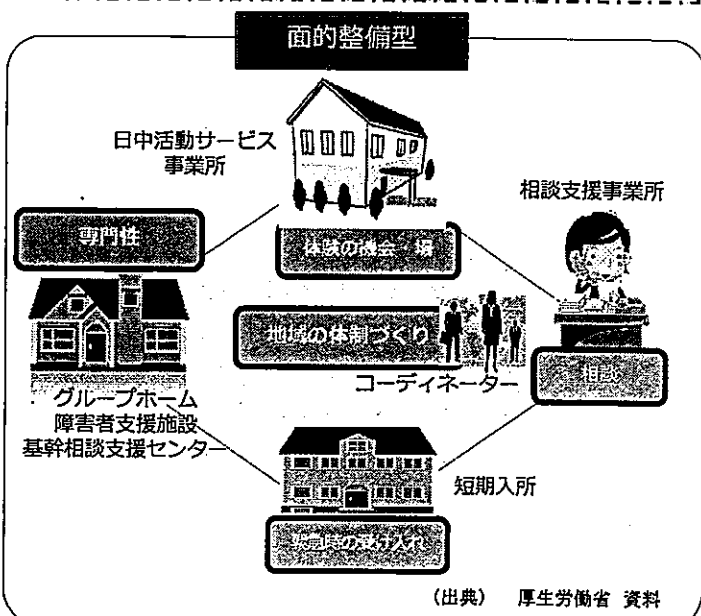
面的整備型

日中活動サービス事業所

体験の機会・場

相談支援事業所

専門性

地域の体制づくり

コーディネーター

相談

グループホーム
障害者支援施設
基幹相談支援センター

短期入所

緊急時の受け入れ

（出典）　厚生労働省 資料